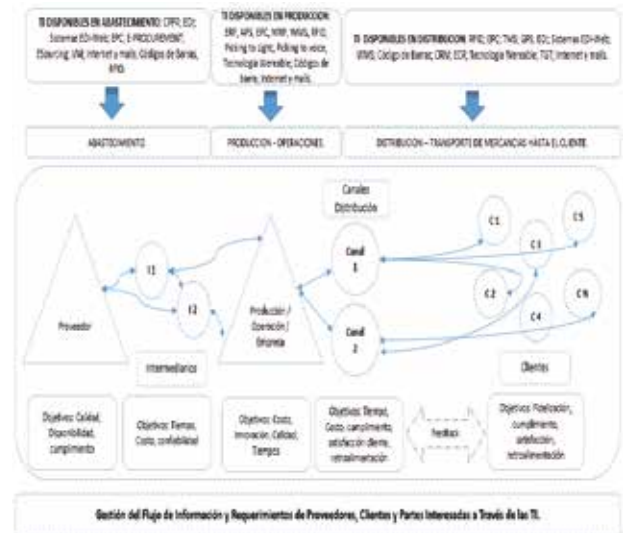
TI DISPONIBLES EN ABASTECIMIENTO: CPFR; EDI; Sistemas EDI-Web; EPC; E-PROCUREMENT; ESourcing; VMI; Internet y mails; Código de Barras; RFID.

TI DISPONIBLES EN PRODUCCION: ERP; APS; EPC; MRP; WMS; RFID; Picking to Light; Picking to voice; Tecnología Vareable; Código de barra; Internet y mails.

TI DISPONIBLES EN DISTRIBUCION: RFID; EPC; TMS; GPS; EDI; Sistemas EDI-Web; WMS; Código de Barras; CRM; ECR; Tecnología Vareable; TGT; Internet y mails.

ABASTECIMIENTO

PRODUCCION – OPERACIONES

DISTRIBUCION – TRANSPORTE DE MERCANCIAS HASTA EL CLIENTE

Canales Distribución

Canal 1

Canal 2

C1

C3

C5

C2

C4

CN

I1

I2

Proveedor

Producción / Operación / Empresa

Intermediarios

Clientes

Objetivos: Calidad, Disponibilidad, cumplimiento

Objetivos: Tiempos, Costo, confiabilidad

Objetivos: Costo, Innovación, Calidad, Tiempos

Objetivos: Tiempos, Costo, cumplimiento, satisfacción cliente, retroalimentación.

Feedback

Objetivos: Fidelización, cumplimiento, satisfacción, retroalimentación.

Gestión del Flujo de Información y Requerimientos de Proveedores, Clientes y Partes Interesadas a Través de las TI.